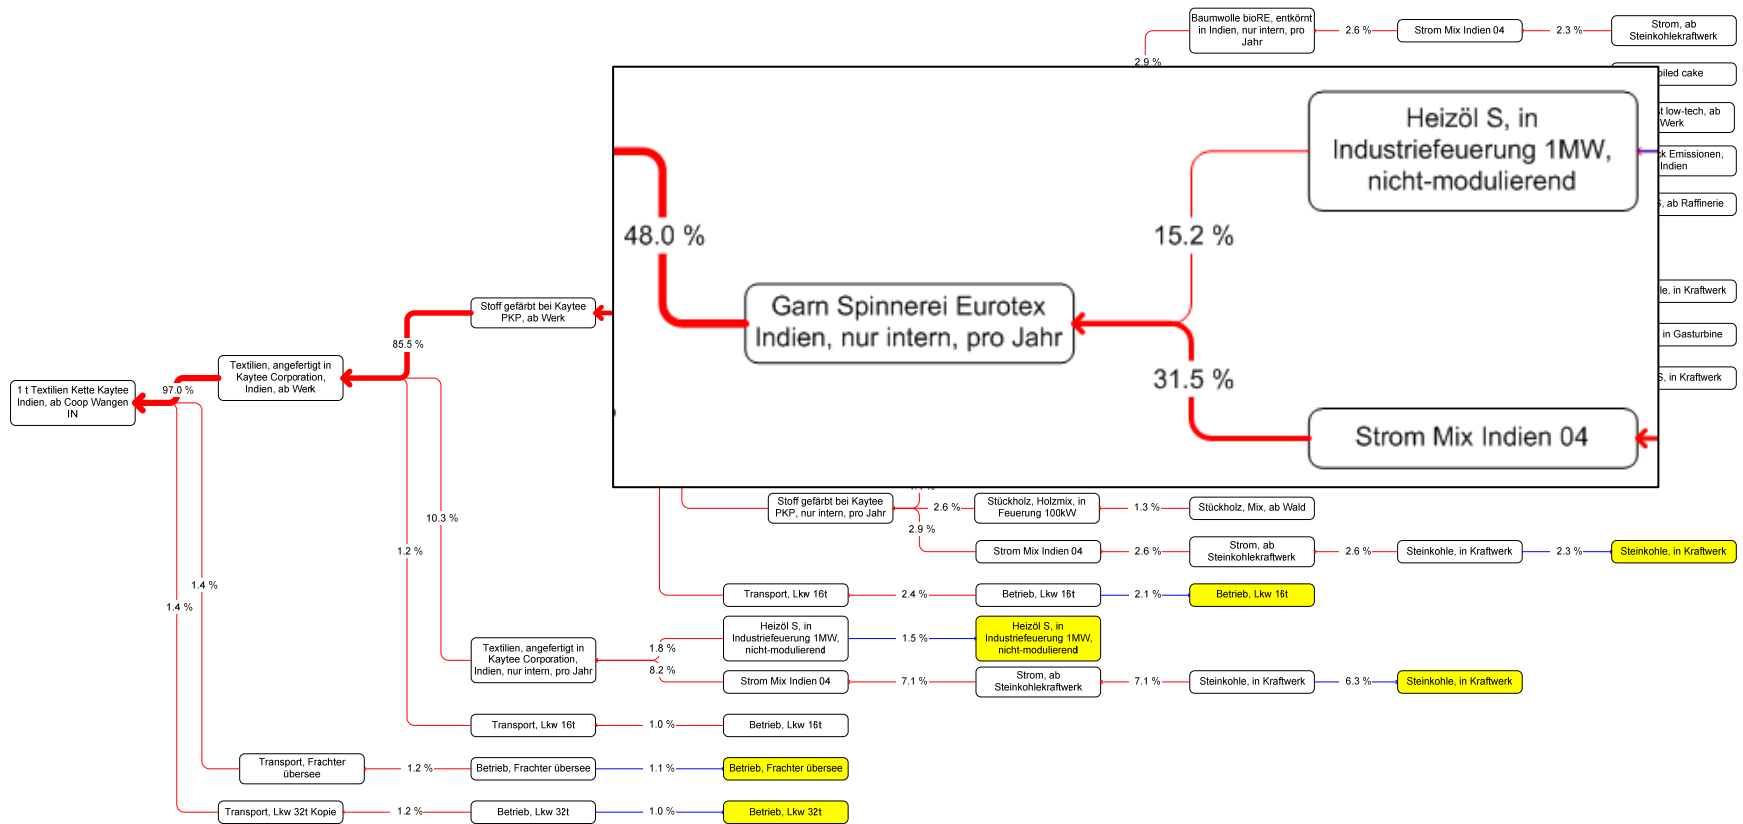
Baumwolle bioRE, entkörnt in Indien, nur intern, pro Jahr

2.6 %

Strom Mix Indien 04

2.3 %

Strom, ab Steinkohlekraftwerk

2.9 %

oiled cake

t low-tech, ab Werk

k Emissionen, Indien

, ab Raffinerie

le, in Kraftwerk

in Gasturbine

S, in Kraftwerk

Heizöl S, in Industriefeuerung 1MW, nicht-modulierend

48.0 %

15.2 %

Garn Spinnerei Eurotex Indien, nur intern, pro Jahr

31.5 %

Strom Mix Indien 04

Stoff gefärbt bei Kaytee PKP, ab Werk

85.5 %

Textilien, angefertigt in Kaytee Corporation, Indien, ab Werk

97.0 %

1 t Textilien Kette Kaytee Indien, ab Coop Wangen IN

10.3 %

1.2 %

1.4 %

1.4 %

Stoff gefärbt bei Kaytee PKP, nur intern, pro Jahr

2.6 %

Stückholz, Holzmix, in Feuerung 100kW

1.3 %

Stückholz, Mix, ab Wald

2.9 %

Strom Mix Indien 04

2.6 %

Strom, ab Steinkohlekraftwerk

2.6 %

Steinkohle, in Kraftwerk

2.3 %

Steinkohle, in Kraftwerk

Transport, Lkw 16t

2.4 %

Betrieb, Lkw 16t

2.1 %

Betrieb, Lkw 16t

Heizöl S, in Industriefeuerung 1MW, nicht-modulierend

1.5 %

Heizöl S, in Industriefeuerung 1MW, nicht-modulierend

Textilien, angefertigt in Kaytee Corporation, Indien, nur intern, pro Jahr

1.8 %

8.2 %

Strom Mix Indien 04

7.1 %

Strom, ab Steinkohlekraftwerk

7.1 %

Steinkohle, in Kraftwerk

6.3 %

Steinkohle, in Kraftwerk

Transport, Lkw 16t

1.0 %

Betrieb, Lkw 16t

Transport, Frachter übersee

1.2 %

Betrieb, Frachter übersee

1.1 %

Betrieb, Frachter übersee

Transport, Lkw 32t Kopie

1.2 %

Betrieb, Lkw 32t

1.0 %

Betrieb, Lkw 32t